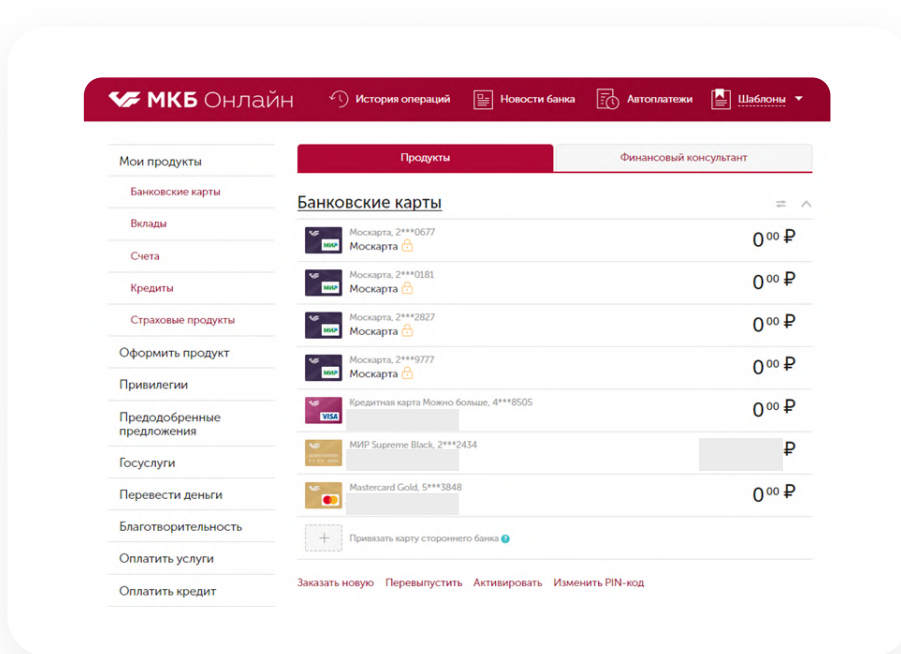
МКБ Онлайн
История операций
Новости банка
Автоплатежи
Шаблоны

Мои продукты
Банковские карты
Вклады
Счета
Кредиты
Страховые продукты
Оформить продукт
Привилегии
Предодобренные предложения
Госуслуги
Перевести деньги
Благотворительность
Оплатить услуги
Оплатить кредит

Продукты
Финансовый консультант

Банковские карты

Москарта, 2***0677
Москарта
$0^{00}$ ₽

Москарта, 2***0181
Москарта
$0^{00}$ ₽

Москарта, 2***2827
Москарта
$0^{00}$ ₽

Москарта, 2***9777
Москарта
$0^{00}$ ₽

Кредитная карта Можно больше, 4***8505
$0^{00}$ ₽

МИР Supreme Black, 2***2434
₽

Mastercard Gold, 5***3848
$0^{00}$ ₽

Привязать карту стороннего банка

Заказать новую Перевыпустить Активировать Изменить PIN-код